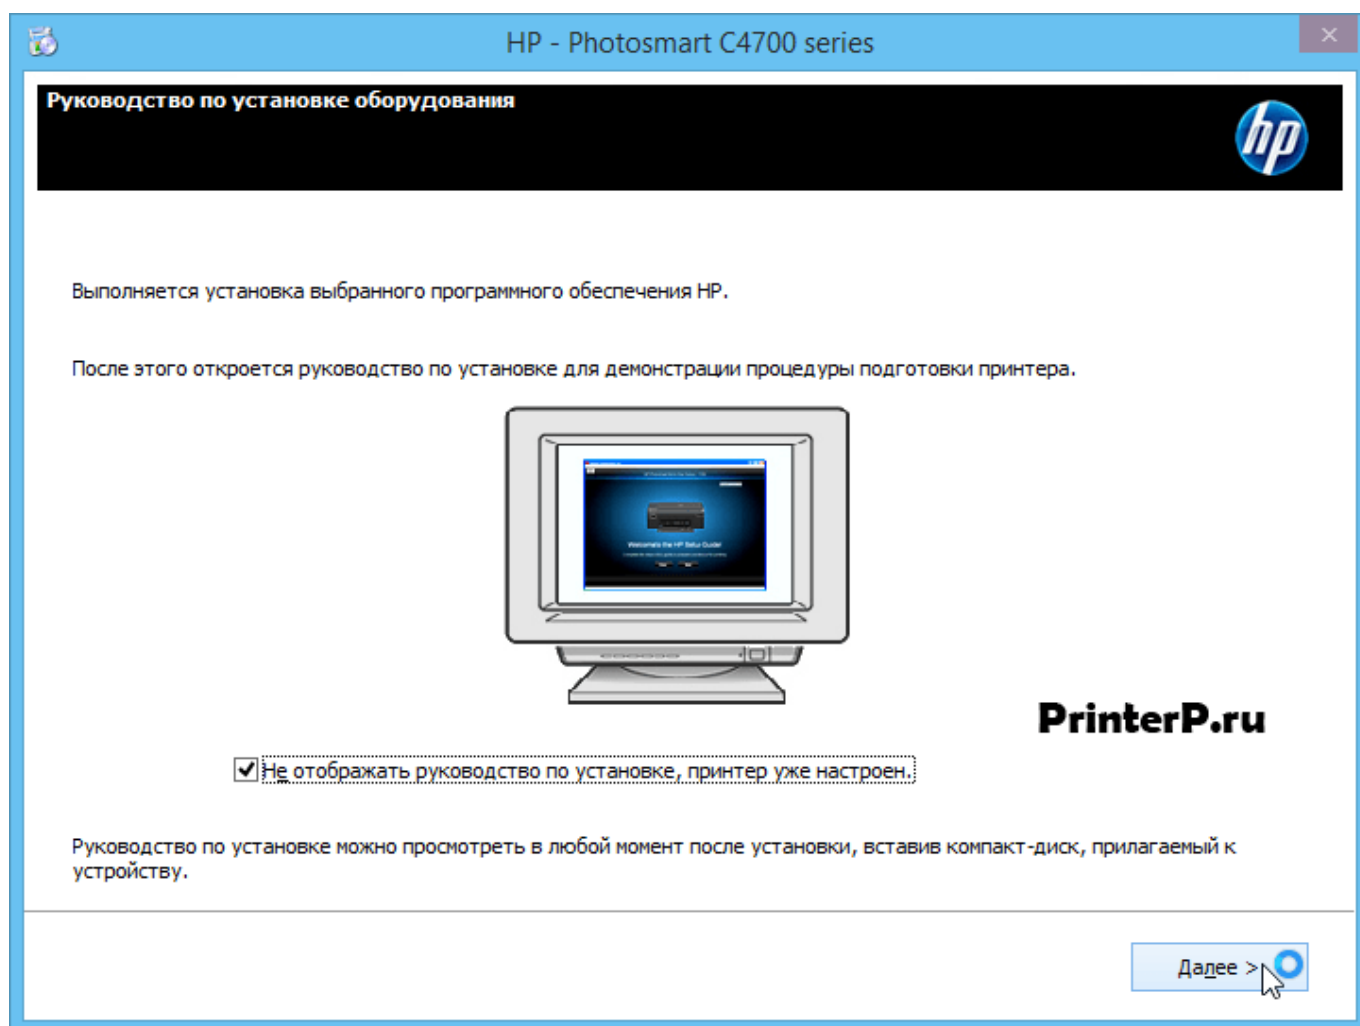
HP - Photosmart C4700 series

Руководство по установке оборудования

hp

Выполняется установка выбранного программного обеспечения HP.

После этого откроется руководство по установке для демонстрации процедуры подготовки принтера.

Welcome to the HP Setup Guide

PrinterP.ru

Не отображать руководство по установке, принтер уже настроен.

Руководство по установке можно просмотреть в любой момент после установки, вставив компакт-диск, прилагаемый к устройству.

Далее >